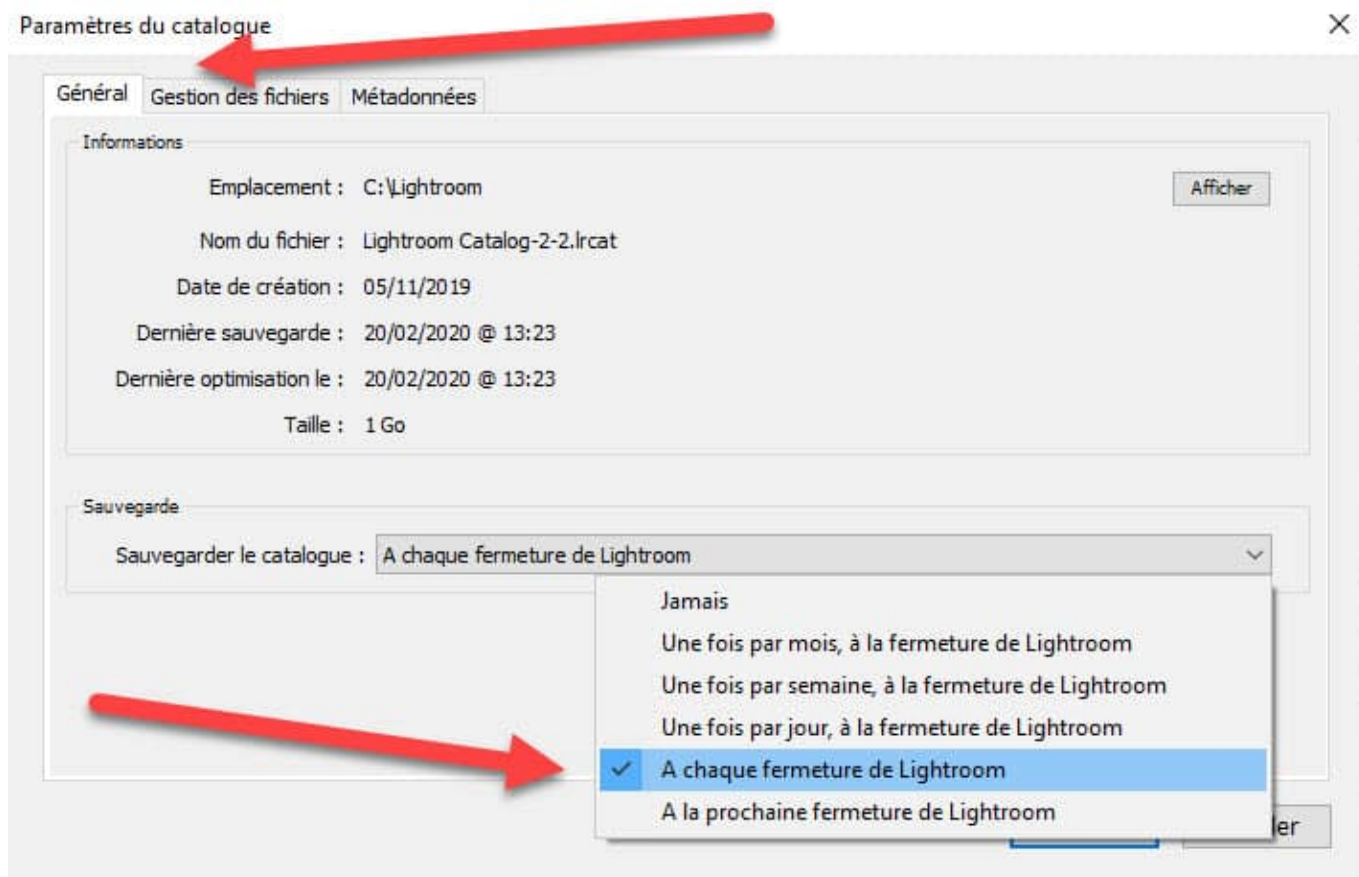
Paramètres du catalogue

×

Général | Gestion des fichiers | Métadonnées

Informations

Emplacement : C:\Lightroom

Afficher

Nom du fichier : Lightroom Catalog-2-2.lrcat

Date de création : 05/11/2019

Dernière sauvegarde : 20/02/2020 @ 13:23

Dernière optimisation le : 20/02/2020 @ 13:23

Taille : 1 Go

Sauvegarde

Sauvegarder le catalogue : A chaque fermeture de Lightroom

Jamais

Une fois par mois, à la fermeture de Lightroom

Une fois par semaine, à la fermeture de Lightroom

Une fois par jour, à la fermeture de Lightroom

✓ A chaque fermeture de Lightroom

A la prochaine fermeture de Lightroom

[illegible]ler